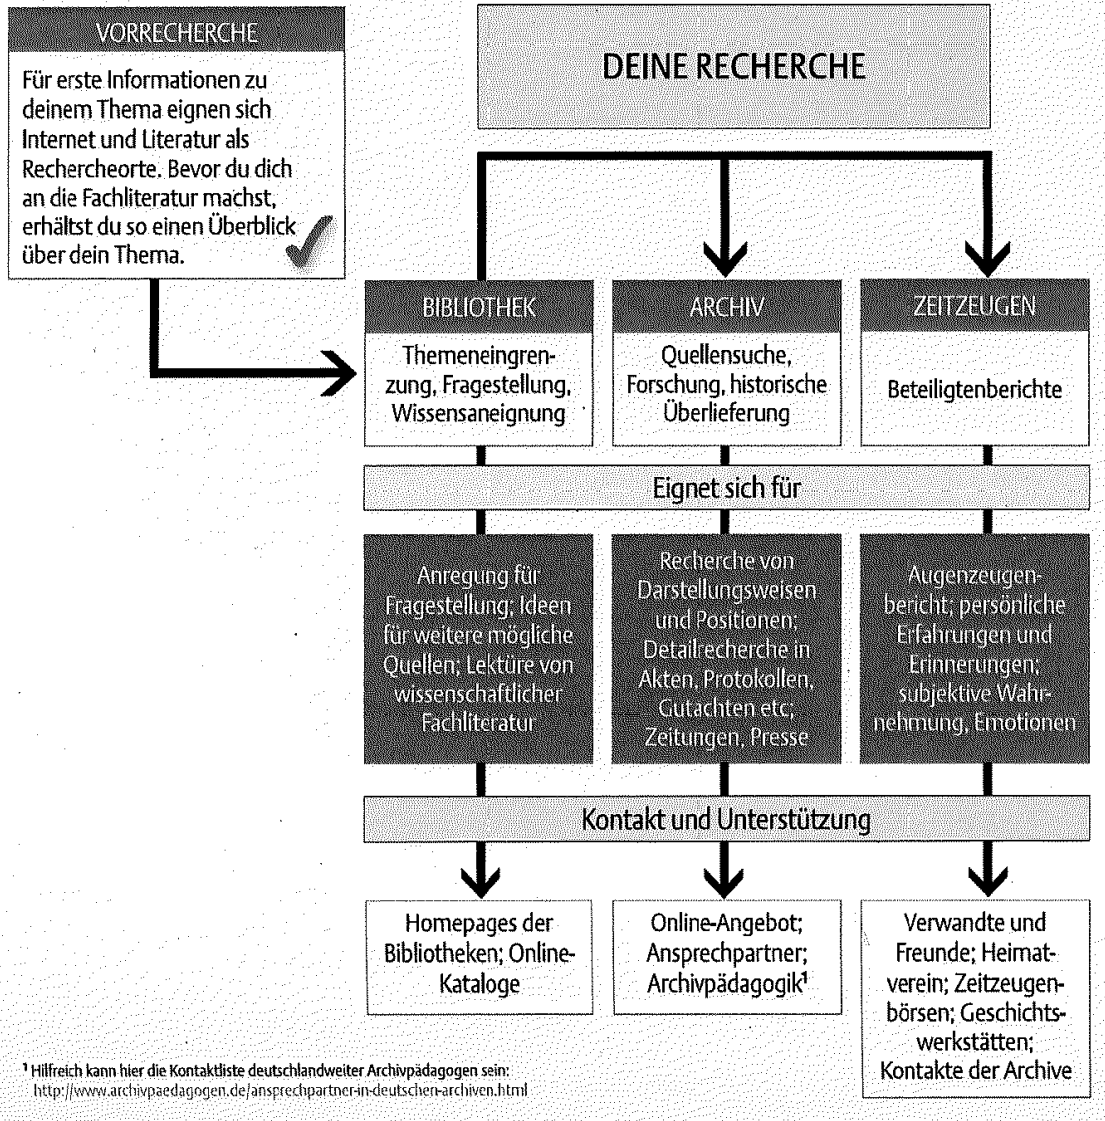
VORRECHERCHE

Für erste Informationen zu deinem Thema eignen sich Internet und Literatur als Rechercheorte. Bevor du dich an die Fachliteratur machst, erhältst du so einen Überblick über dein Thema.

DEINE RECHERCHE

BIBLIOTHEK

Themeneingrenzung, Fragestellung, Wissensaneignung

ARCHIV

Quellensuche, Forschung, historische Überlieferung

ZEITZEUGEN

Beteiligtenberichte

Eignet sich für

Anregung für Fragestellung; Ideen für weitere mögliche Quellen; Lektüre von wissenschaftlicher Fachliteratur

Recherche von Darstellungsweisen und Positionen; Detailrecherche in Akten, Protokollen, Gutachten etc; Zeitungen, Presse

Augenzeugenbericht; persönliche Erfahrungen und Erinnerungen; subjektive Wahrnehmung, Emotionen

Kontakt und Unterstützung

Homepages der Bibliotheken; Online-Kataloge

Online-Angebot; Ansprechpartner; Archivpädagogik$^1$

Verwandte und Freunde; Heimatverein; Zeitzeugenbörsen; Geschichtswerkstätten; Kontakte der Archive

$^1$ Hilfreich kann hier die Kontaktliste deutschlandweiter Archivpädagogen sein: http://www.archivpaedagogen.de/ansprechpartner-in-deutschen-archiven.html